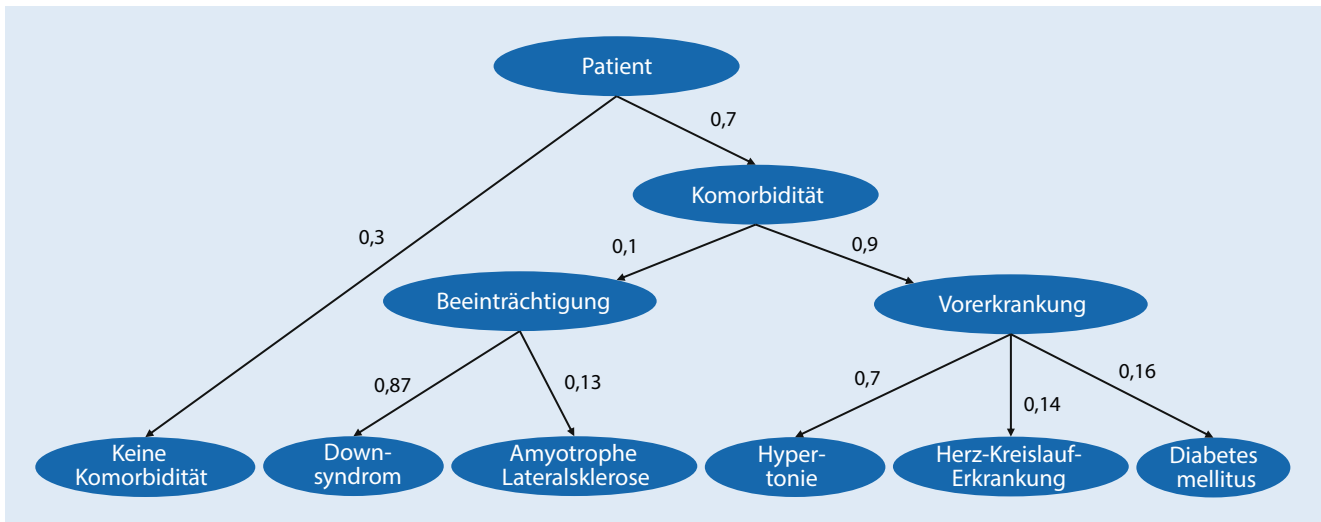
Patient

0,7

Komorbidität

0,3

0,1

0,9

Beeinträchtigung

Vorerkrankung

0,87

0,13

0,7

0,14

0,16

Keine Komorbidität

Down-syndrom

Amyotrophe Lateralsklerose

Hyper-tonie

Herz-Kreislauf-Erkrankung

Diabetes mellitus